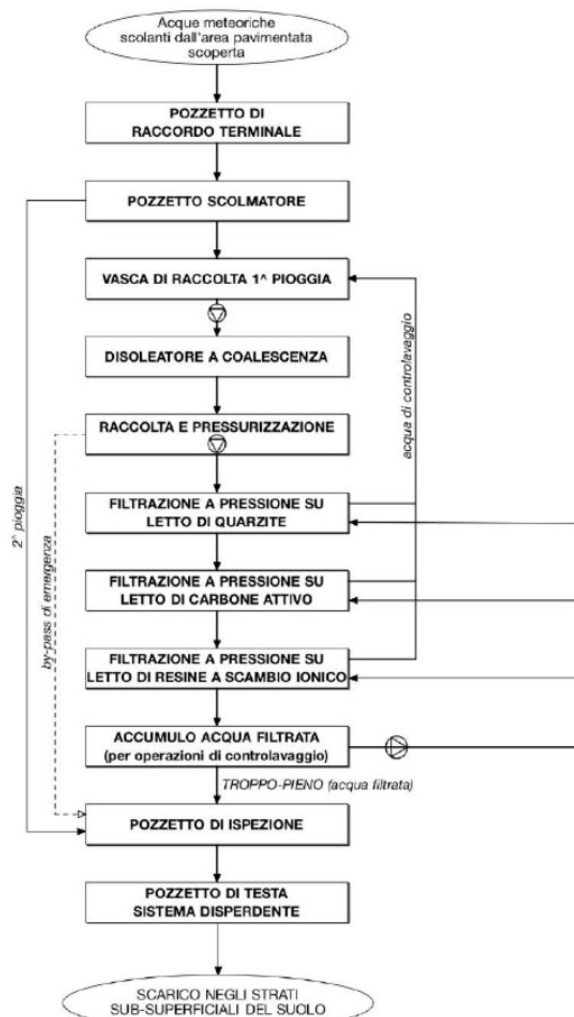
Acque meteoriche scolanti dall'area pavimentata scoperta

POZZETTO DI RACCORDO TERMINALE

POZZETTO SCOLMATORE

VASCA DI RACCOLTA 1^ PIOGGIA

DISOLEATORE A COALESCENZA

RACCOLTA E PRESSURIZZAZIONE

FILTRAZIONE A PRESSIONE SU LETTO DI QUARZITE

FILTRAZIONE A PRESSIONE SU LETTO DI CARBONE ATTIVO

FILTRAZIONE A PRESSIONE SU LETTO DI RESINE A SCAMBIO IONICO

ACCUMULO ACQUA FILTRATA (per operazioni di controlavaggio)

TROPPO-PIENO (acqua filtrata)

POZZETTO DI ISPEZIONE

POZZETTO DI TESTA SISTEMA DISPERDENTE

SCARICO NEGLI STRATI SUB-SUPERFICIALI DEL SUOLO

2^ pioggia

by-pass di emergenza

acqua di controlavaggio